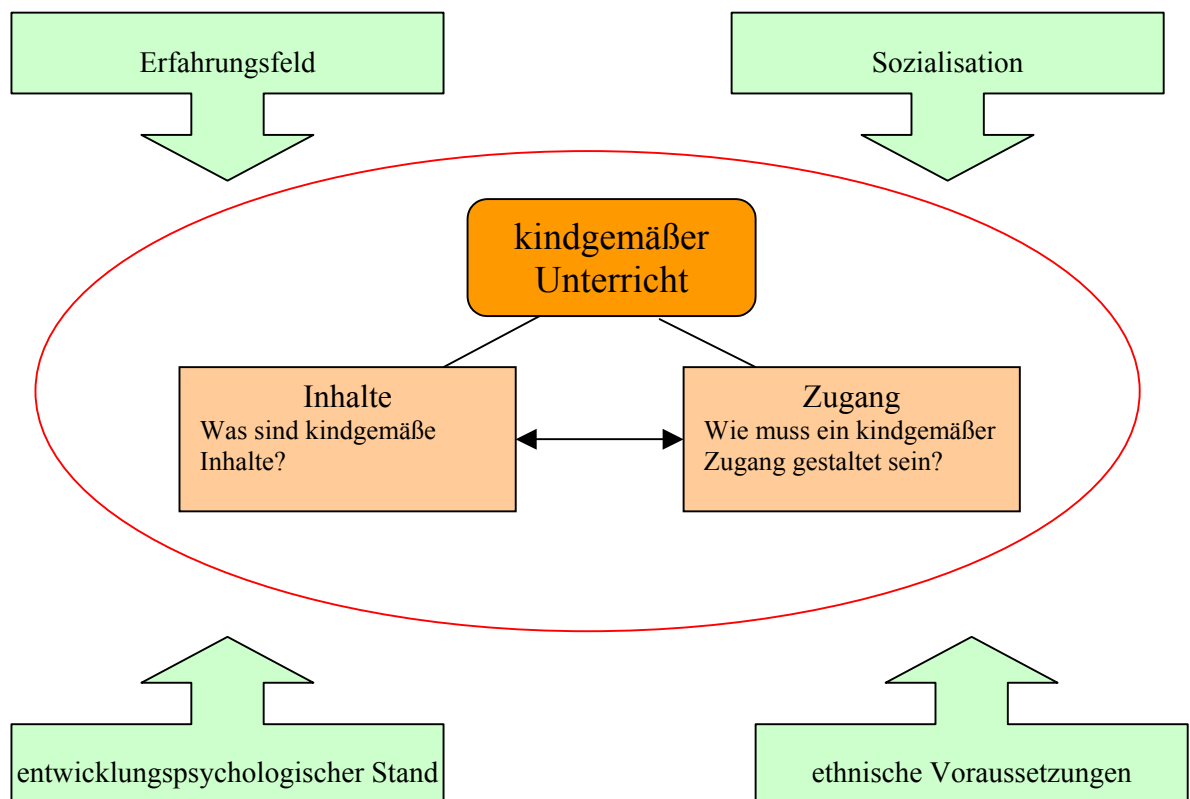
Erfahrungsfeld

Sozialisation

kindgemäßer Unterricht

Inhalte
Was sind kindgemäße Inhalte?

Zugang
Wie muss ein kindgemäßer Zugang gestaltet sein?

entwicklungspsychologischer Stand

ethnische Voraussetzungen